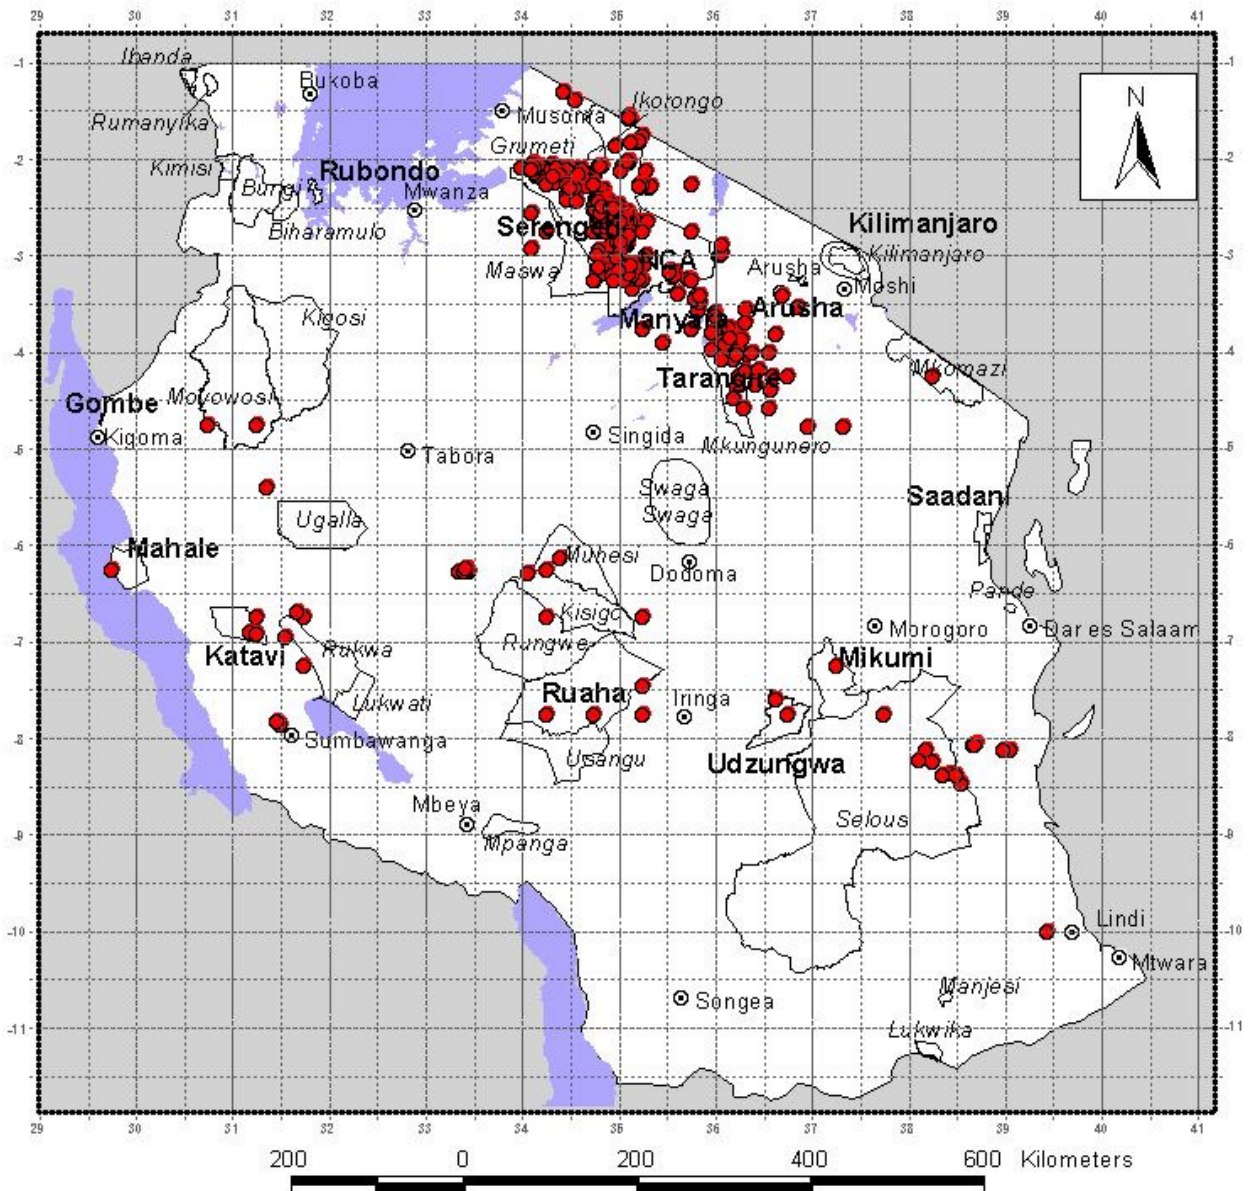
29 30 31 32 33 34 35 36 37 38 39 40 41

-1 -2 -3 -4 -5 -6 -7 -8 -9 -10 -11

N

Ibanda
Bukoba
Rumanyika
Musoma
Ikorongo
Grumeti
Kimisi
Rubondo
Burigi
Mwanza
Biharamulo
Serengeti
Kilimanjaro
Kilimanjaro
Maswa
NCA
Arusha
Moshi
Arusha
Kigosi
Manyara
Tarangire
Mkomazi
Gombe
Moyowosi
Kigoma
Singida
Tabora
Mkungunero
Swaga
Swaga
Saadani
Ugalla
Mahale
Muhesi
Dodoma
Pande
Kisigo
Morogoro
Dar es Salaam
Rungwe
Katavi
Rukwa
Mikumi
Ruaha
Iringa
Lukwati
Sumbawanga
Usangu
Udzungwa
Mbeya
Selous
Mpanga
Lindi
Mtwara
Songea
Manjesi
Lukwika

200 0 200 400 600 Kilometers